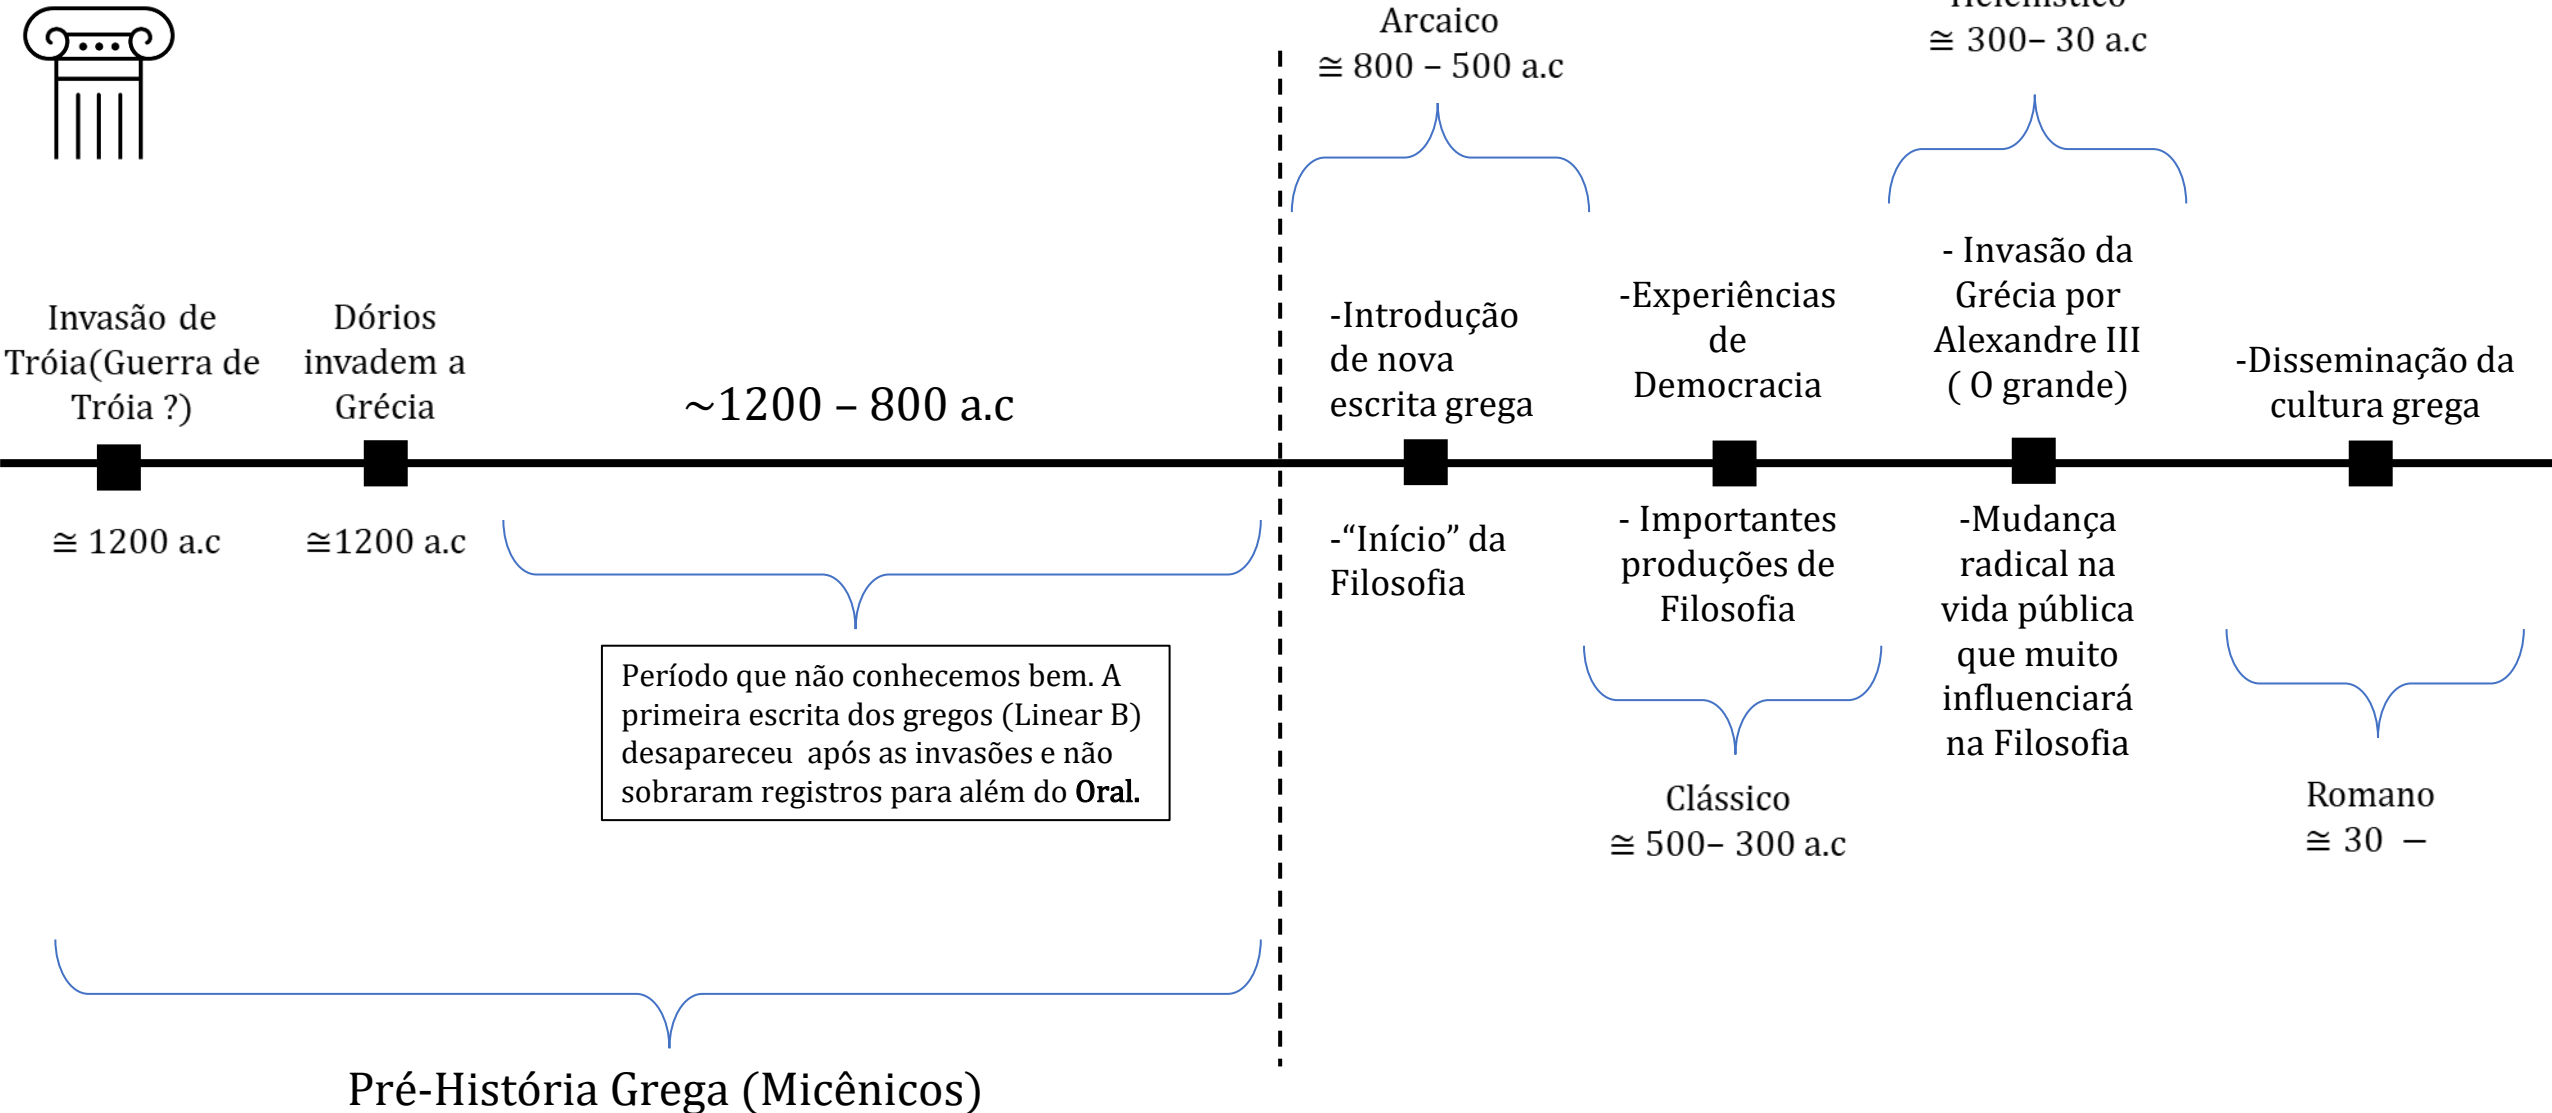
Arcaico
≅ 800 – 500 a.c

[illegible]
≅ 300– 30 a.c

Invasão de Tróia(Guerra de Tróia ?)

Dórios invadem a Grécia

~1200 – 800 a.c

-Introdução de nova escrita grega

-Experiências de Democracia

- Invasão da Grécia por Alexandre III ( O grande)

-Disseminação da cultura grega

≅ 1200 a.c

≅1200 a.c

-“Início” da Filosofia

- Importantes produções de Filosofia

-Mudança radical na vida pública que muito influenciará na Filosofia

Período que não conhecemos bem. A primeira escrita dos gregos (Linear B) desapareceu após as invasões e não sobraram registros para além do **Oral.**

Clássico
≅ 500– 300 a.c

Romano
≅ 30 –

Pré-História Grega (Micênicos)